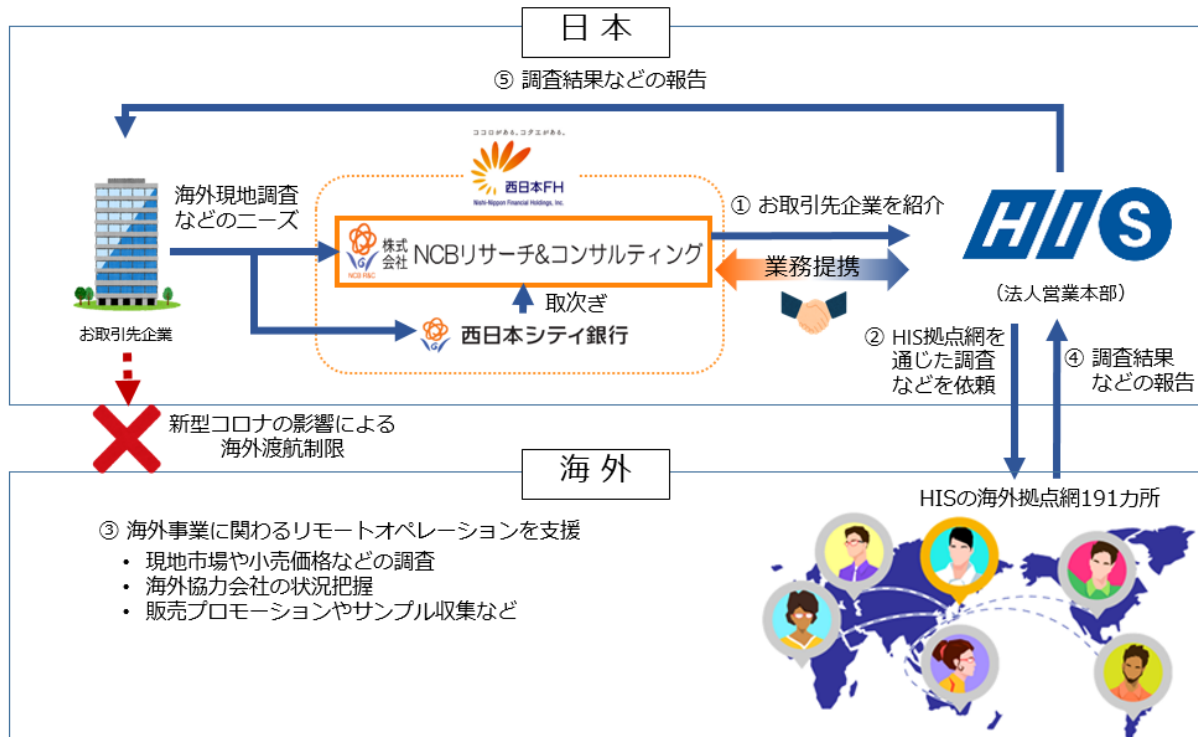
日本

⑤ 調査結果などの報告

ココロがある。コタエがある。
西日本FH
Nishi-Nippon Financial Holdings, Inc.

海外現地調査などのニーズ

株式会社 NCBリサーチ&コンサルティング
NCB R&C

① お取引先企業を紹介

業務提携

HIS

（法人営業本部）

取次ぎ

西日本シティ銀行

お取引先企業

② HIS拠点網を通じた調査などを依頼

④ 調査結果などの報告

新型コロナの影響による海外渡航制限

海外

HISの海外拠点網191カ所

③ 海外事業に関わるリモートオペレーションを支援
• 現地市場や小売価格などの調査
• 海外協力会社の状況把握
• 販売プロモーションやサンプル収集など